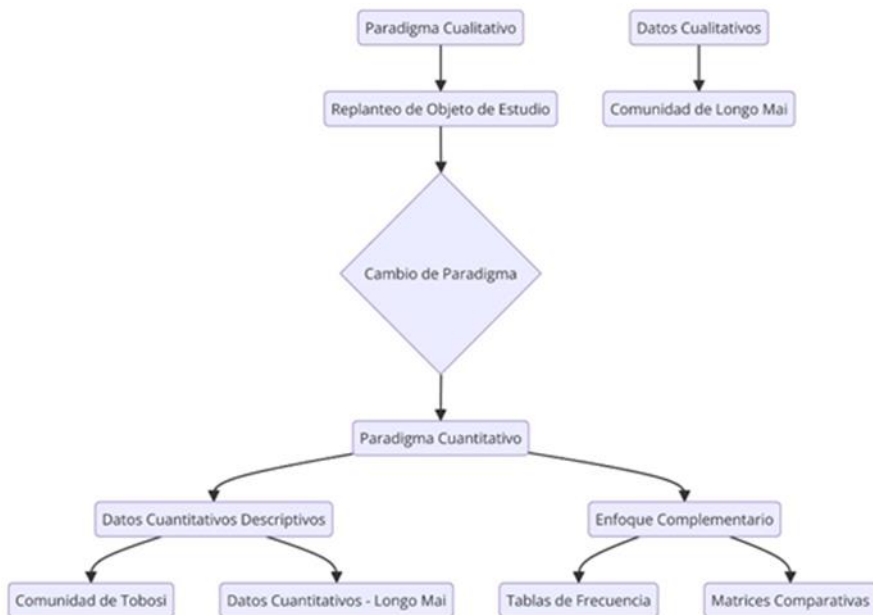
Paradigma Cualitativo

Datos Cualitativos

Replanteo de Objeto de Estudio

Comunidad de Longo Mai

Cambio de Paradigma

Paradigma Cuantitativo

Datos Cuantitativos Descriptivos

Enfoque Complementario

Comunidad de Tobosi

Datos Cuantitativos - Longo Mai

Tablas de Frecuencia

Matrices Comparativas